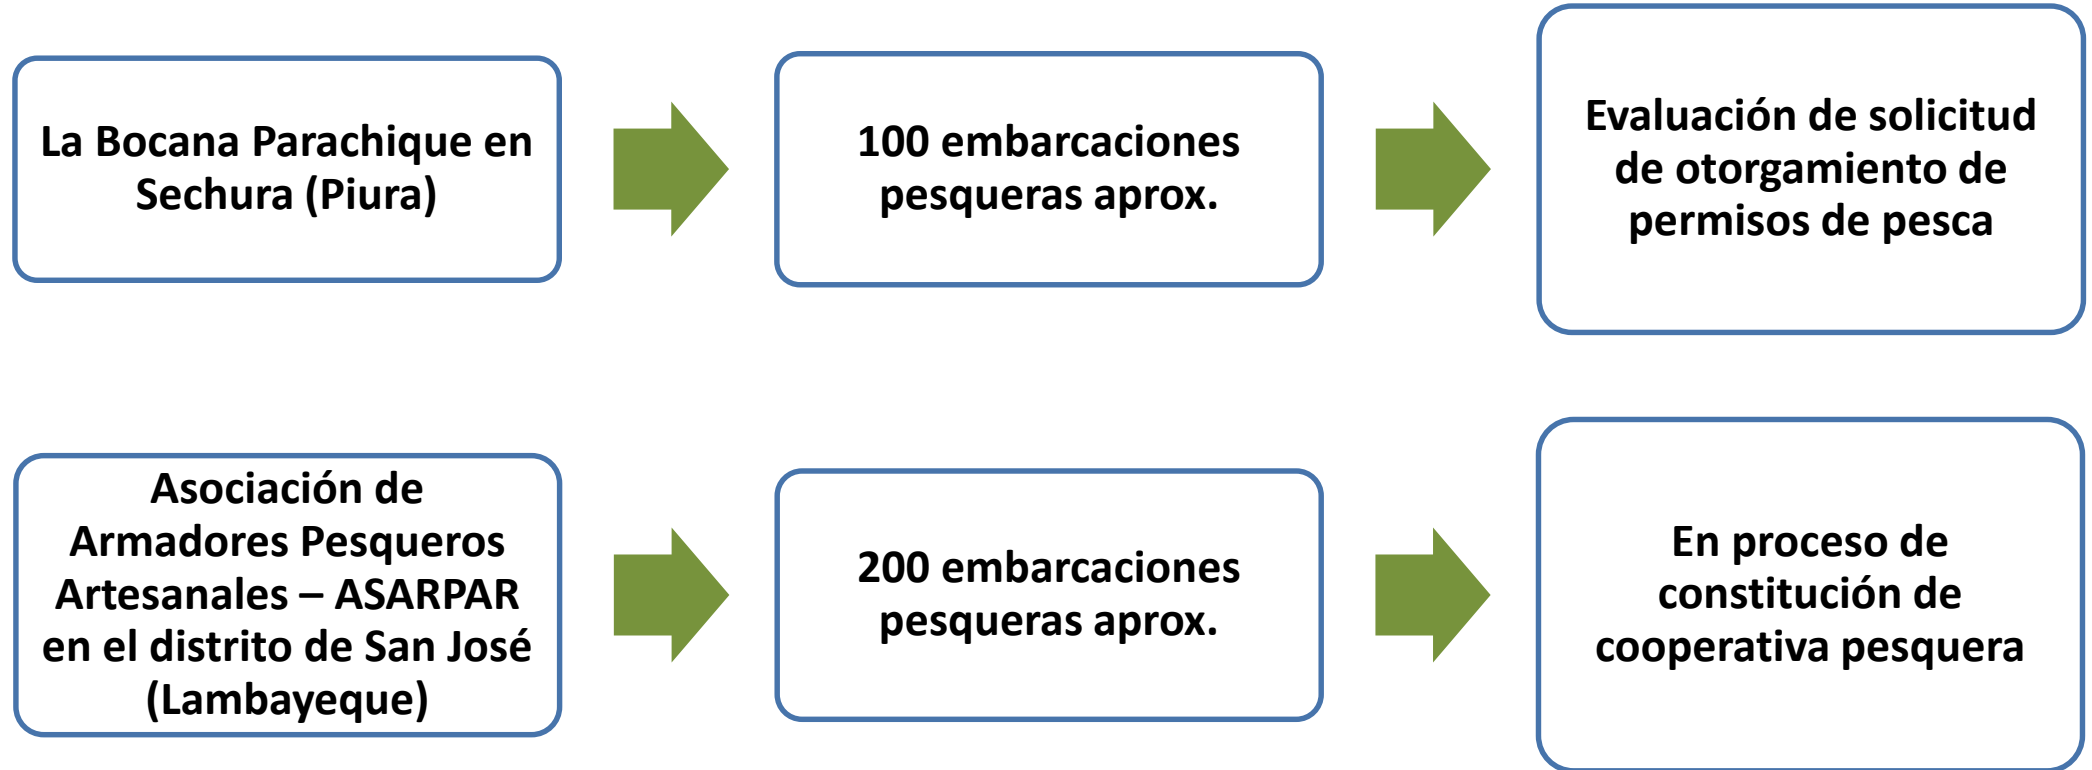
La Bocana Parachique en Sechura (Piura)

100 embarcaciones pesqueras aprox.

Evaluación de solicitud de otorgamiento de permisos de pesca

Asociación de Armadores Pesqueros Artesanales – ASARPAR en el distrito de San José (Lambayeque)

200 embarcaciones pesqueras aprox.

En proceso de constitución de cooperativa pesquera